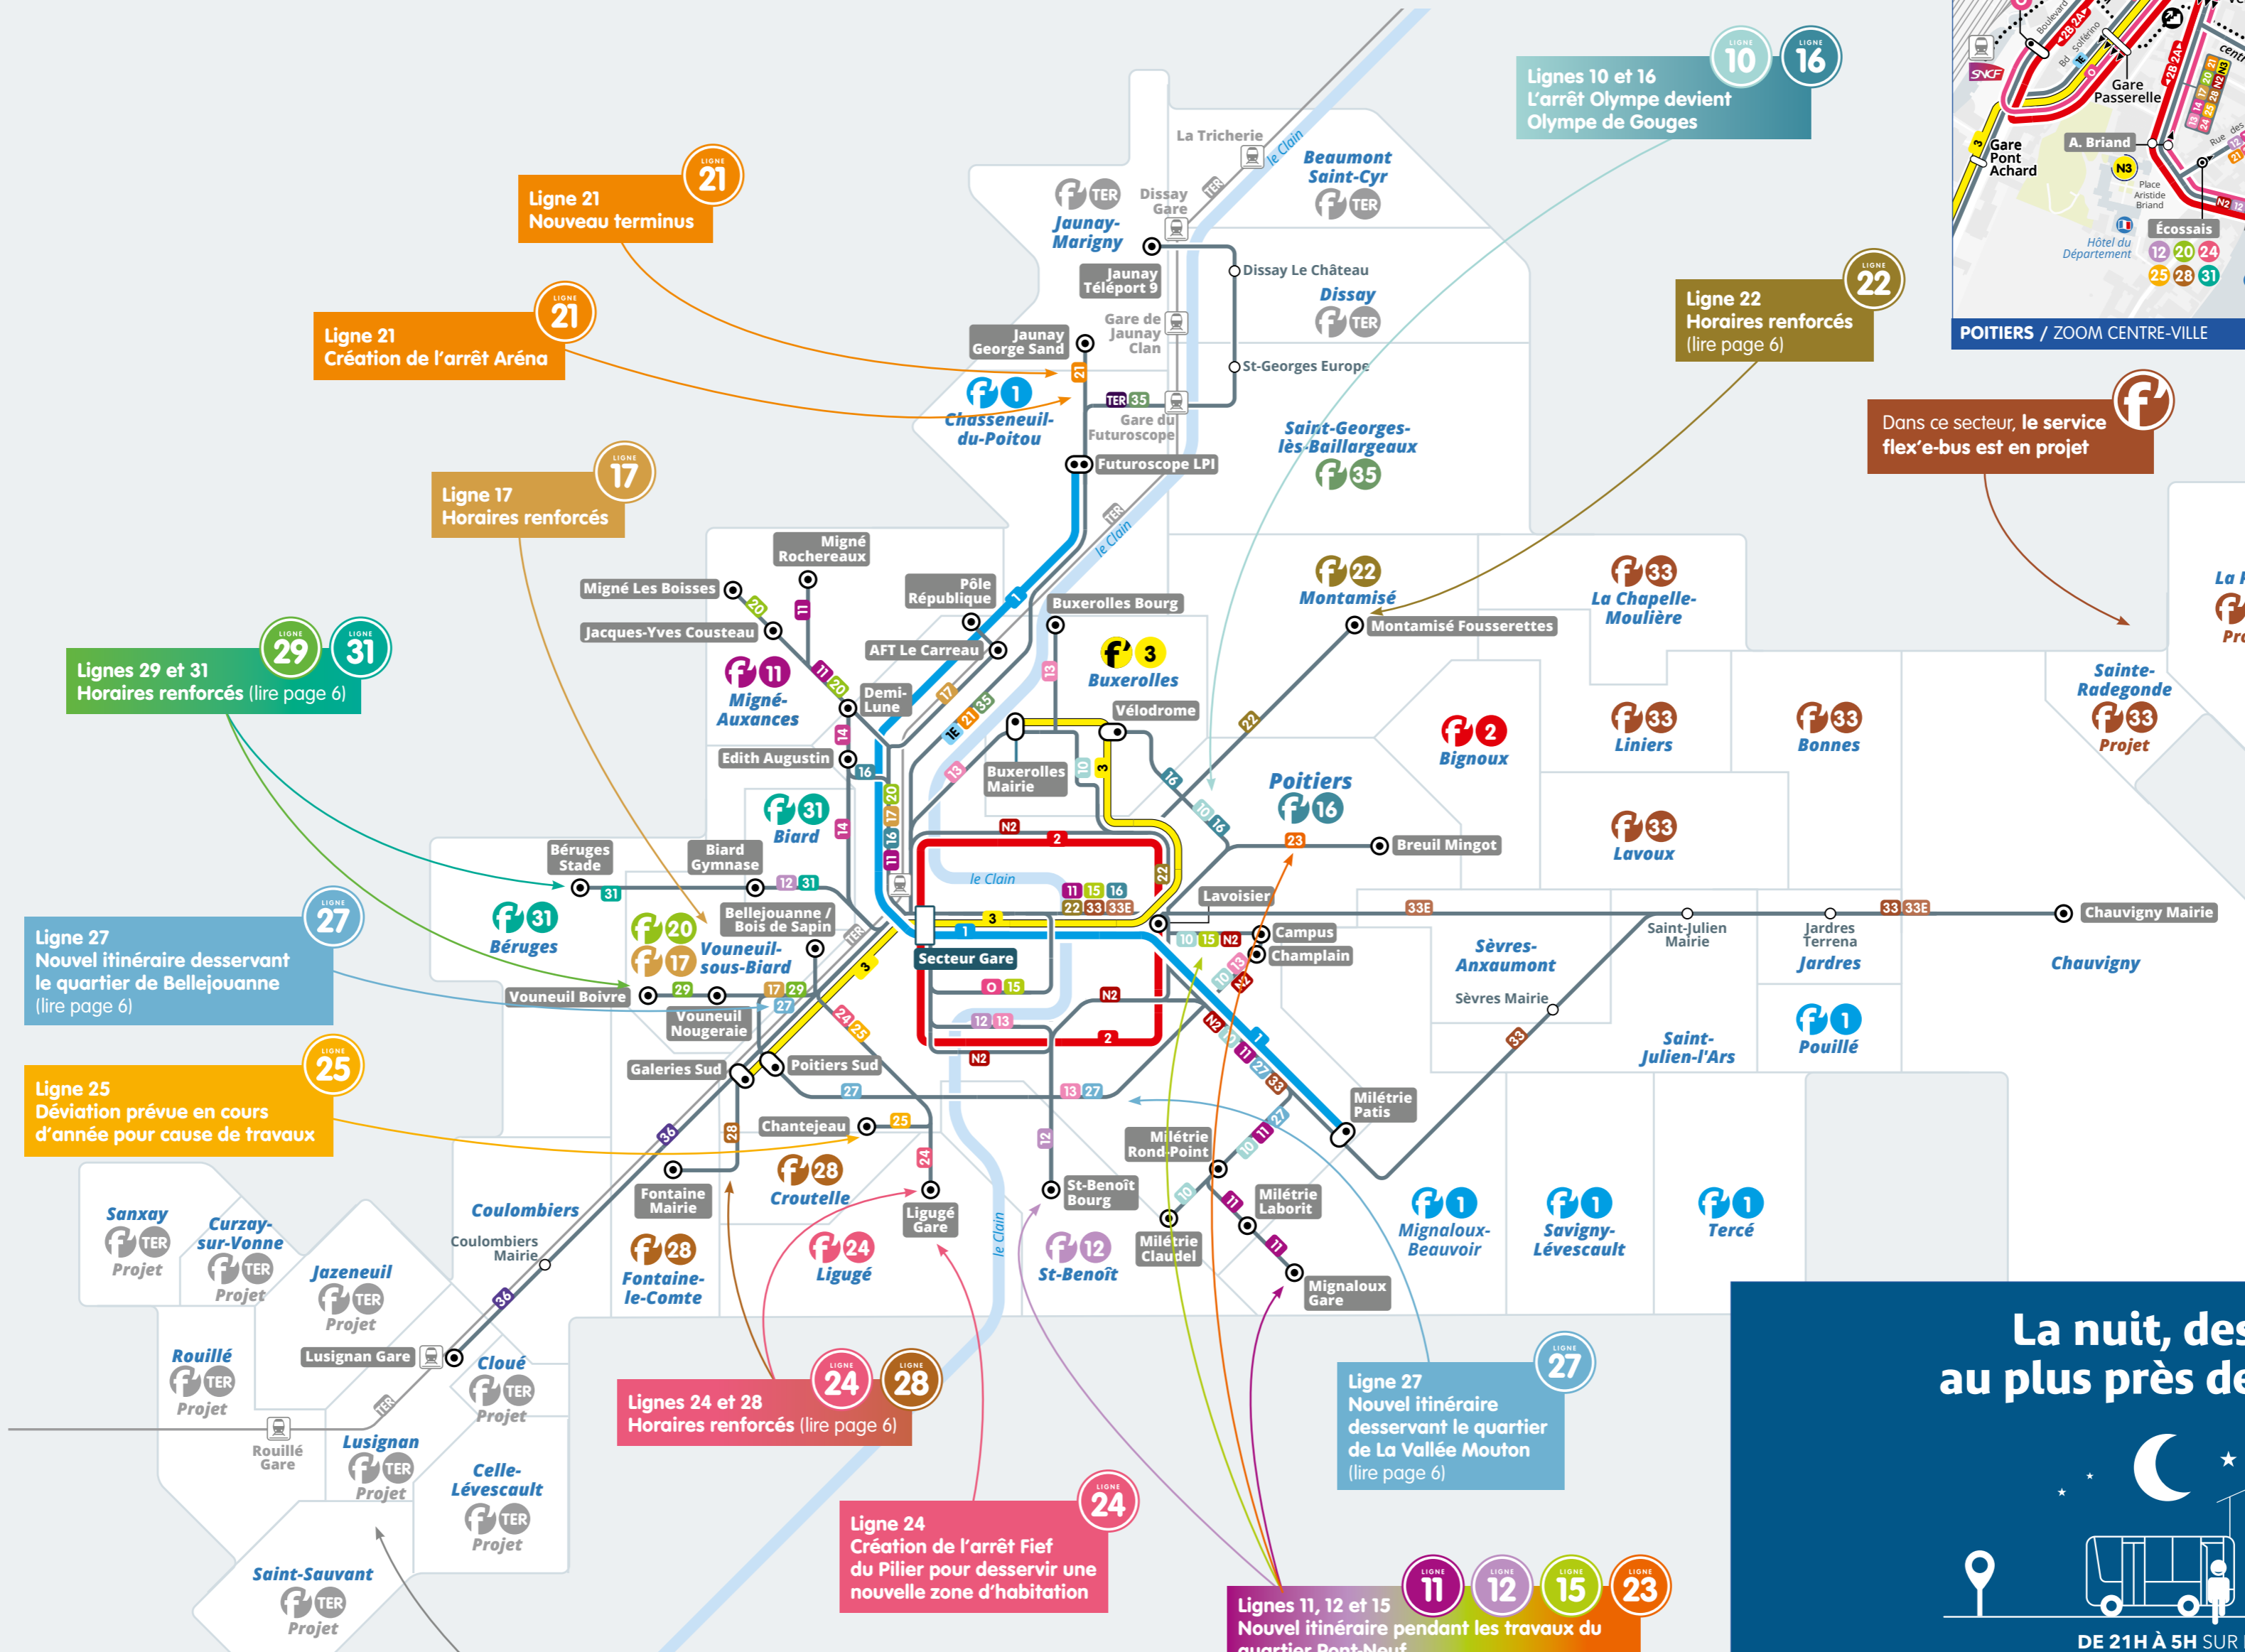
LIGNE 10 LIGNE 16
Lignes 10 et 16
L'arrêt Olympe devient Olympe de Gouges

LIGNE 21
Ligne 21
Nouveau terminus

LIGNE 21
Ligne 21
Création de l'arrêt Aréna

LIGNE 17
Ligne 17
Horaires renforcés

LIGNE 29 LIGNE 31
Lignes 29 et 31
Horaires renforcés (lire page 6)

LIGNE 27
Ligne 27
Nouvel itinéraire desservant le quartier de Bellejouanne (lire page 6)

LIGNE 25
Ligne 25
Déviation prévue en cours d'année pour cause de travaux

LIGNE 24 LIGNE 28
Lignes 24 et 28
Horaires renforcés (lire page 6)

LIGNE 24
Ligne 24
Création de l'arrêt Fief du Pilier pour desservir une nouvelle zone d'habitation

LIGNE 27
Ligne 27
Nouvel itinéraire desservant le quartier de La Vallée Mouton (lire page 6)

LIGNE 11 LIGNE 12 LIGNE 15 LIGNE 23
Lignes 11, 12 et 15
Nouvel itinéraire pendant les travaux du quartier Pont-Neuf

LIGNE 22
Ligne 22
Horaires renforcés (lire page 6)

Dans ce secteur, le service flex'e-bus est en projet

POITIERS / ZOOM CENTRE-VILLE
Gare Passerelle
Gare Pont Achard
A. Briand
N3
Place Aristide Briand
Écossais
Hôtel du Département
12 20 24 25 28 31
SNCF

La Tricherie
le Clain
Beaumont Saint-Cyr
TER
Dissay Gare
Jaunay-Marigny
Jaunay Téléport 9
Dissay Le Château
Dissay
Gare de Jaunay Clan
Jaunay George Sand
St-Georges Europe
Chasseneuil-du-Poitou
TER 35
Gare du Futuroscope
Futuroscope LPI
Saint-Georges-lès-Baillargeaux
Migné Rocheraux
Migné Les Boisses
Jacques-Yves Cousteau
Pôle République
AFT Le Carreau
Buxerolles Bourg
Montamisé
Montamisé Fousserettes
La Chapelle-Moulière
Migné-Auxances
Demi-Lune
Buxerolles
Vélodrome
Edith Augustin
Buxerolles Mairie
Bignoux
Liniers
Bonnes
Sainte-Radegonde
Projet
Poitiers
Biard
Breuil Mingot
Lavoux
Béruges Stade
Biard Gymnase
le Clain
Lavoisier
33E
Béruges
Bellejouanne / Bois de Sapin
Campus
Champlain
Saint-Julien Mairie
Jardres Terrena
Chauvigny Mairie
Vouneuil-sous-Biard
Secteur Gare
Sèvres-Anxaumont
Jardres
Chauvigny
Vouneuil Boivre
Vouneuil Nougeraie
Sèvres Mairie
Galeries Sud
Poitiers Sud
Saint-Julien-l'Ars
Pouillé
Milétrie Patis
Chantejeau
Milétrie Rond-Point
Sanxay
Curzay-sur-Vonne
Fontaine Mairie
Croutelle
Ligugé Gare
St-Benoît Bourg
Milétrie Laborit
Coulombiers
Coulombiers Mairie
Milétrie Claudel
Mignaloux-Beauvoir
Savigny-Lévescault
Terçé
Jazeneuil
Fontaine-le-Comte
Ligugé
St-Benoît
Mignaloux Gare
Rouillé
Lusignan Gare
Cloué
Rouillé Gare
Lusignan
Celle-Lévescault
Saint-Sauvant

La nuit, des
au plus près de
DE 21H À 5H SUR